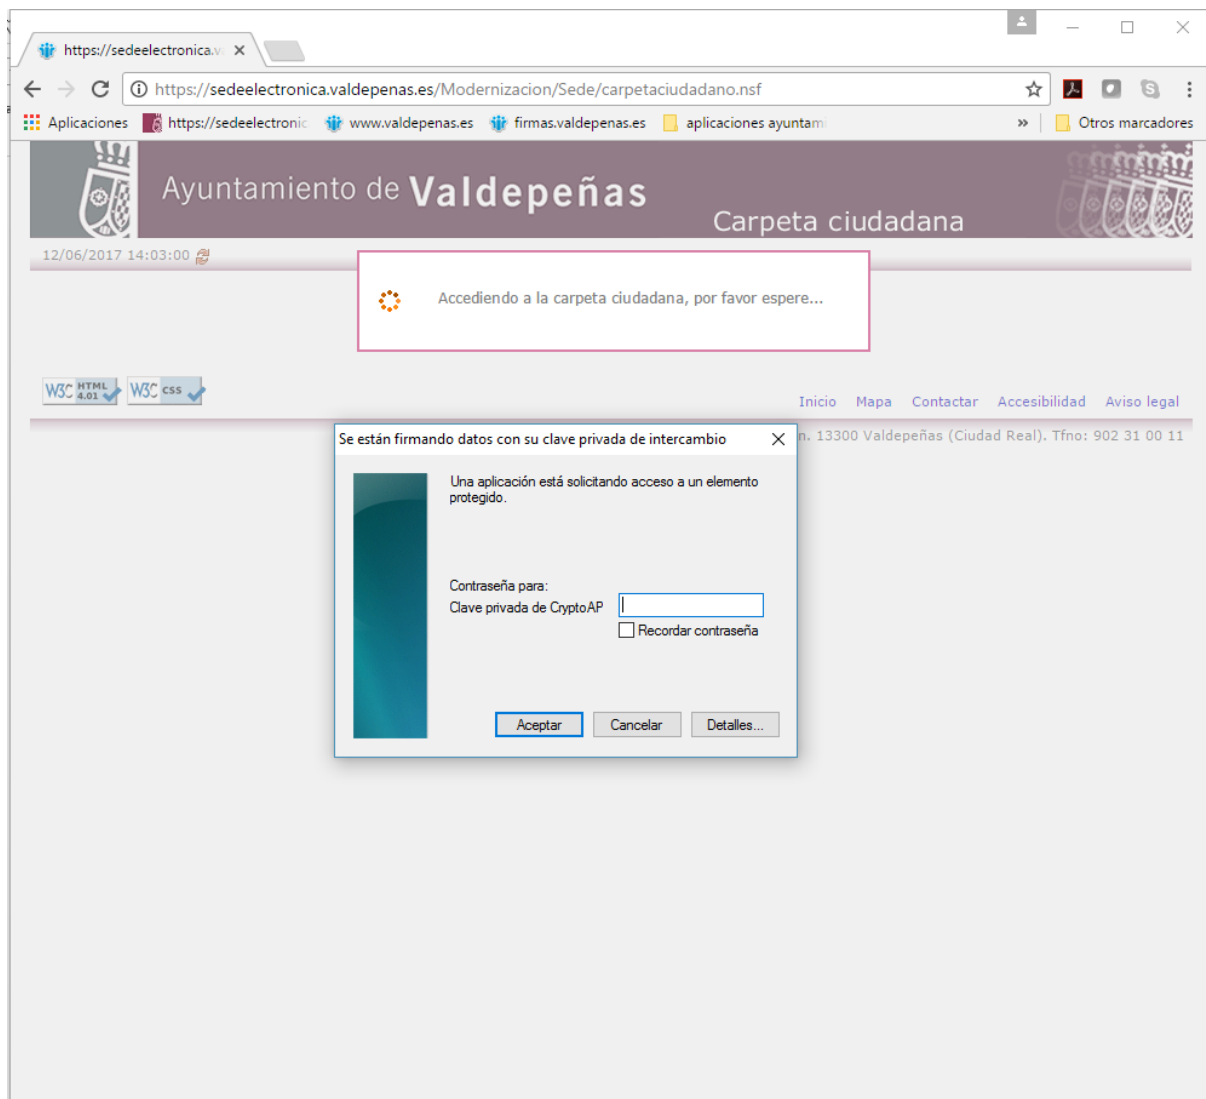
https://sedeelectronica.v ×

https://sedeelectronica.valdepenas.es/Modernizacion/Sede/carpetaciudadano.nsf

Aplicaciones https://sedeelectronic www.valdepenas.es firmas.valdepenas.es aplicaciones ayuntam » Otros marcadores

Ayuntamiento de Valdepeñas

Carpeta ciudadana

12/06/2017 14:03:00

Accediendo a la carpeta ciudadana, por favor espere...

W3C HTML 4.01 W3C CSS

Inicio Mapa Contactar Accesibilidad Aviso legal

n. 13300 Valdepeñas (Ciudad Real). Tfno: 902 31 00 11

Se están firmando datos con su clave privada de intercambio

Una aplicación está solicitando acceso a un elemento protegido.

Contraseña para:
Clave privada de CryptoAP

Recordar contraseña

Aceptar Cancelar Detalles...